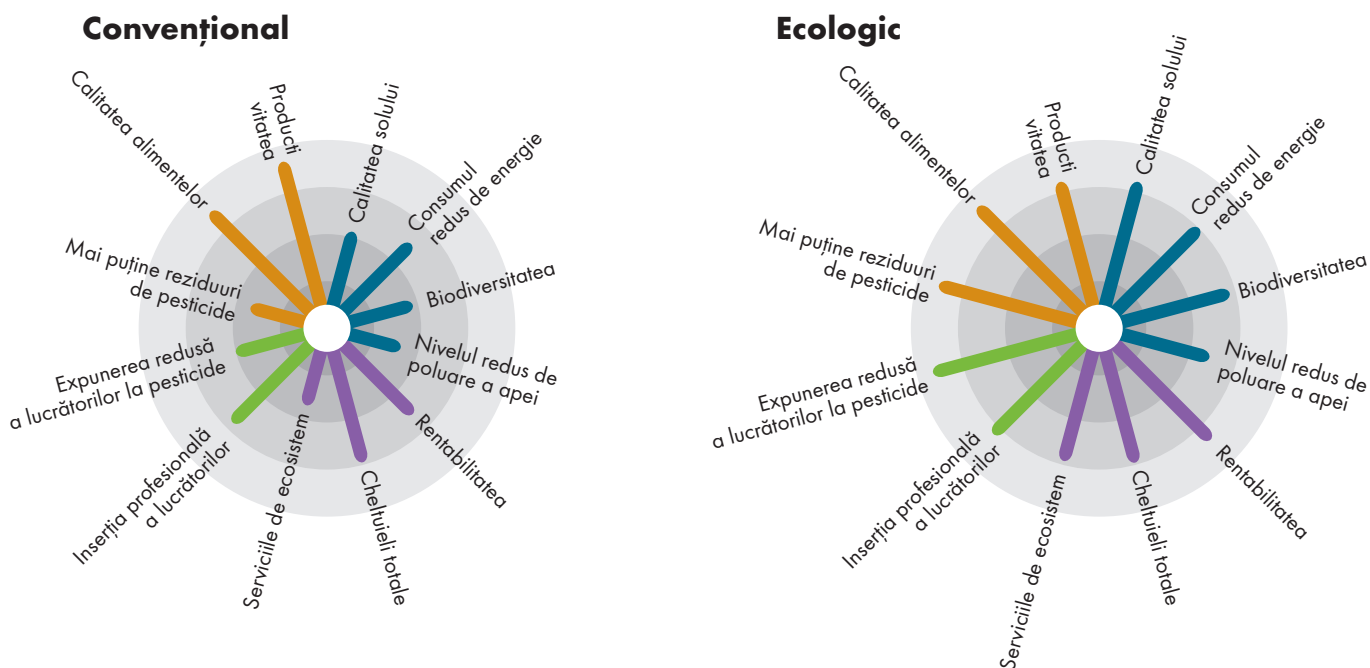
Convențional

Calitatea alimentelor

Producti vitatea

Calitatea solului

Consumul redus de energie

Biodiversitatea

Nivelul redus de poluare a apei

Rentabilitatea

Cheltuieli totale

Serviciile de ecosistem

Inserția profesională a lucrătorilor

Expunerea redusă a lucrătorilor la pesticide

Mai puține reziduuri de pesticide

Ecologic

Calitatea alimentelor

Producti vitatea

Calitatea solului

Consumul redus de energie

Biodiversitatea

Nivelul redus de poluare a apei

Rentabilitatea

Cheltuieli totale

Serviciile de ecosistem

Inserția profesională a lucrătorilor

Expunerea redusă a lucrătorilor la pesticide

Mai puține reziduuri de pesticide